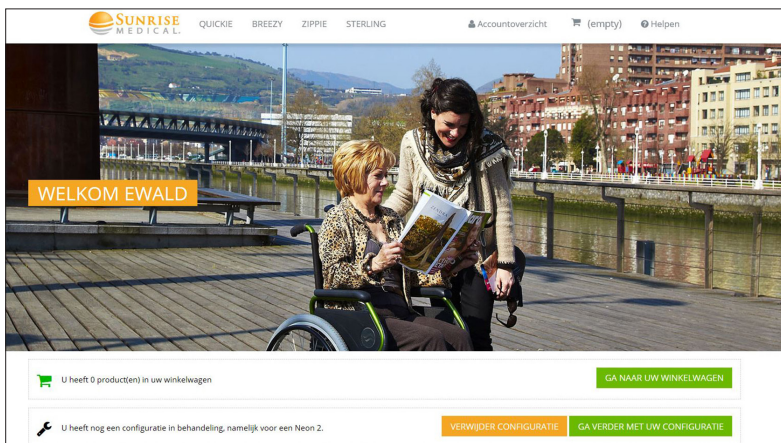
SUNRISE MEDICAL

QUICKIE BREEZY ZIPPIE STERLING

Accountoverzicht (empty) Helpen

WELKOM EWALD

U heeft 0 product(en) in uw winkelwagen

GA NAAR UW WINKELWAGEN

U heeft nog een configuratie in behandeling, namelijk voor een Neon 2.

VERWIJDER CONFIGURATIE

GA VERDER MET UW CONFIGURATIE